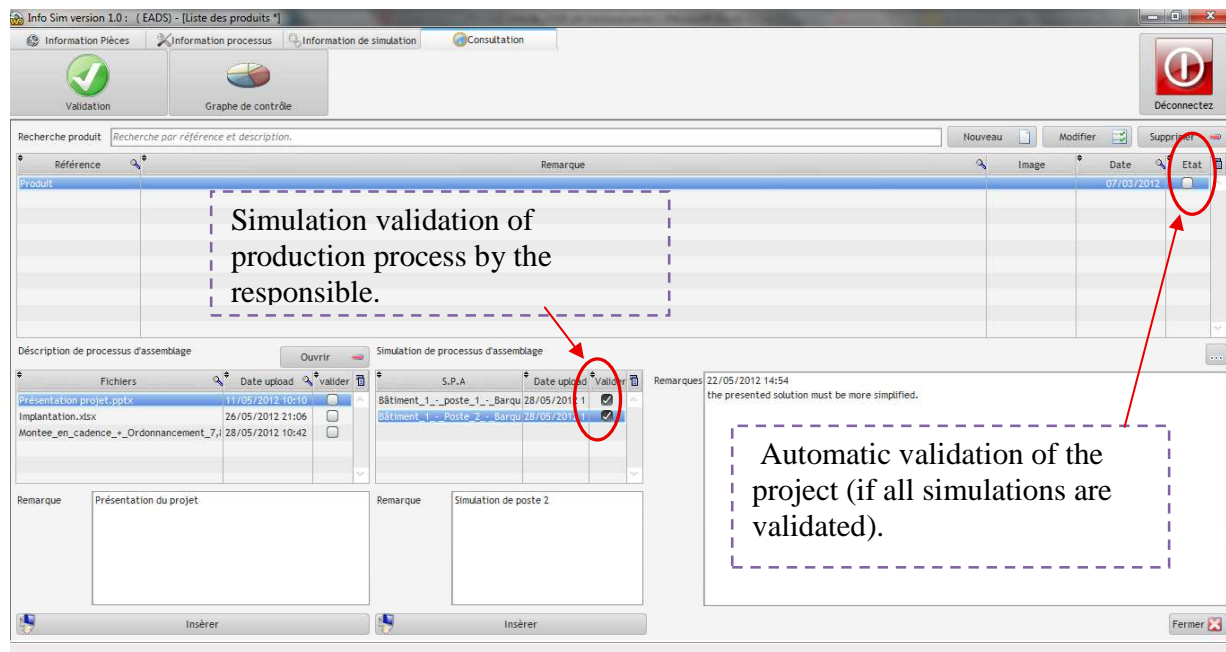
Info Sim version 1.0 : ( EADS) - [Liste des produits *]

Information Pièces | Information processus | Information de simulation | Consultation

Validation

Graphe de contrôle

Déconnectez

Recherche produit | Recherche par référence et description.

Nouveau | Modifier | Supprimer

| Référence | Remarque | Image | Date | Etat |
|---|---|---|---|---|
| Produit | | | 07/03/2012 | |

Simulation validation of production process by the responsible.

Déscription de processus d'assemblage

Ouvrir

| Fichiers | Date upload | valider |
|---|---|---|
| Présentation projet.pptx | 11/05/2012 10:10 | |
| Implantation.xlsx | 26/05/2012 21:06 | |
| Montee_en_cadence_+_Ordonnancement_7,( | 28/05/2012 10:42 | |

Simulation de processus d'assemblage

| S.P.A | Date upload | Valider |
|---|---|---|
| Bâtiment_1_-_poste_1_-_Barqu | 28/05/2012 1 | ☑ |
| Bâtiment_1_-_Poste_2_-_Barqu | 28/05/2012 1 | ☑ |

Remarques 22/05/2012 14:54
the presented solution must be more simplified.

Automatic validation of the project (if all simulations are validated).

Remarque | Présentation du projet

Remarque | Simulation de poste 2

Insérer

Insérer

Fermer